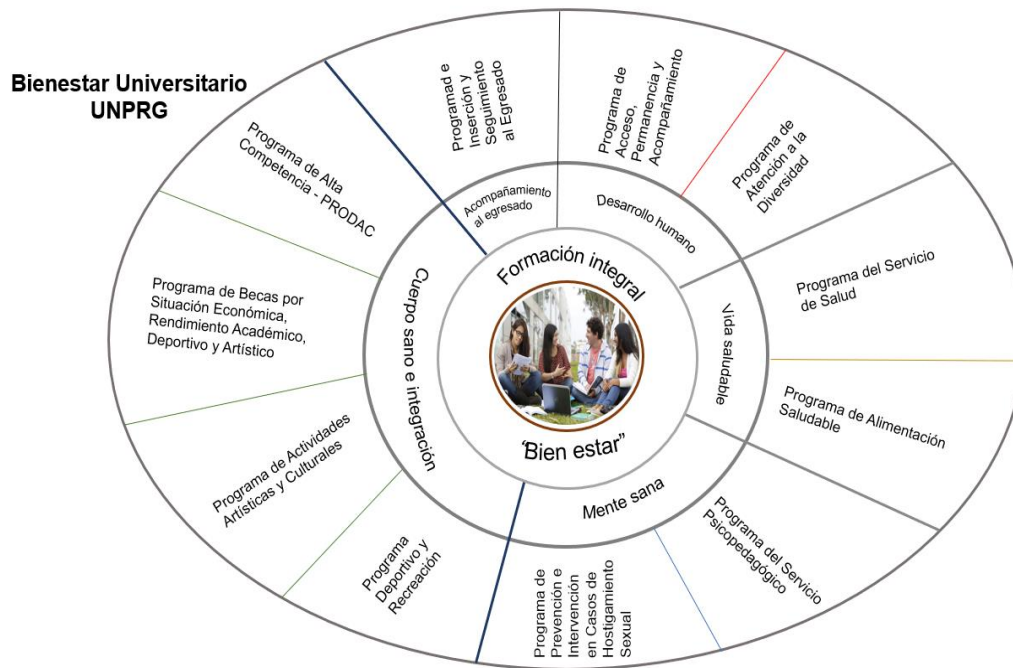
Bienestar Universitario UNPRG

Programad e Inserción y Seguimiento al Egresado

Programa de Acceso, Permanencia y Acompañamiento

Programa de Atención a la Diversidad

Programa del Servicio de Salud

Programa de Alimentación Saludable

Programa del Servicio Psicopedagógico

Programa de Prevención e Intervención en Casos de Hostigamiento Sexual

Programa Deportivo y Recreación

Programa de Actividades Artísticas y Culturales

Programa de Becas por Situación Económica, Rendimiento Académico, Deportivo y Artístico

Programa de Alta Competencia - PRODAC

Acompañamiento al egresado

Desarrollo humano

Vida saludable

Mente sana

Cuerpo sano e integración

Formación integral

"Bien estar"